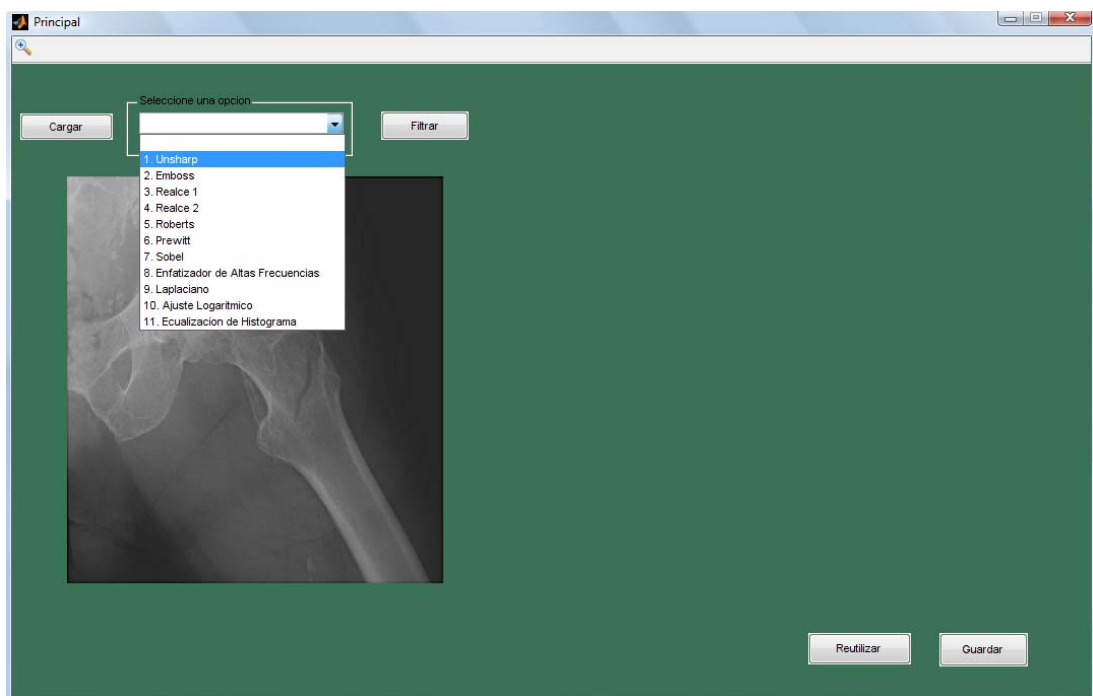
Principal

Cargar

Seleccione una opcion

Filtrar

1. Unsharp
2. Emboss
3. Realce 1
4. Realce 2
5. Roberts
6. Prewitt
7. Sobel
8. Enfatizador de Altas Frecuencias
9. Laplaciano
10. Ajuste Logaritmico
11. Ecualizacion de Histograma

Reutilizar

Guardar